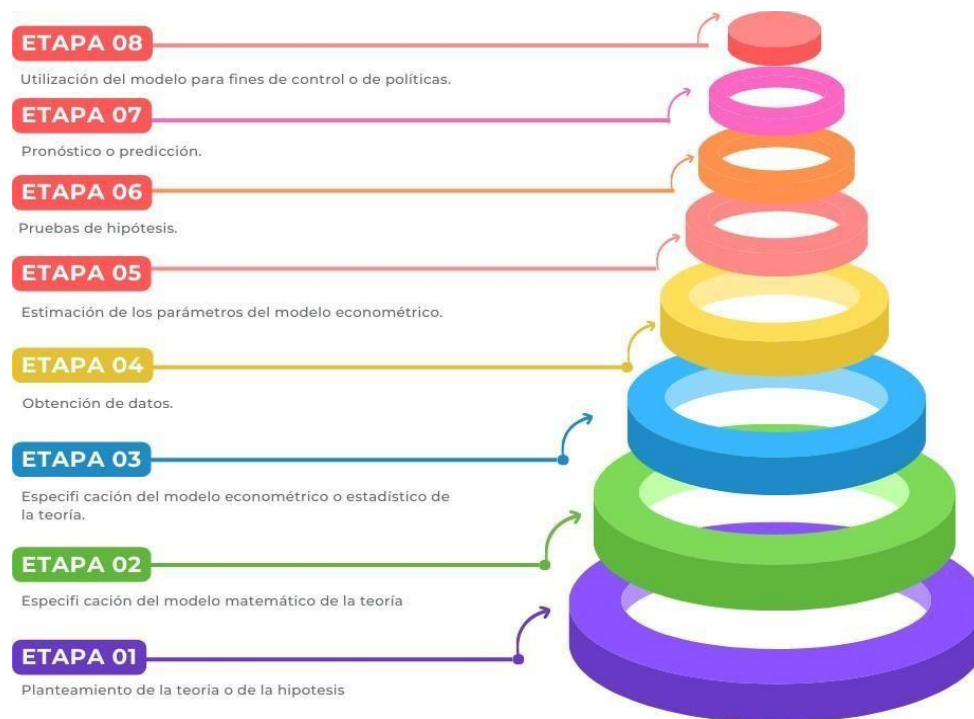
ETAPA 08

Utilización del modelo para fines de control o de políticas.

ETAPA 07

Pronóstico o predicción.

ETAPA 06

Pruebas de hipótesis.

ETAPA 05

Estimación de los parámetros del modelo econométrico.

ETAPA 04

Obtención de datos.

ETAPA 03

Especifi cación del modelo econométrico o estadístico de la teoría.

ETAPA 02

Especifi cación del modelo matemático de la teoría

ETAPA 01

Planteamiento de la teoria o de la hipotesis